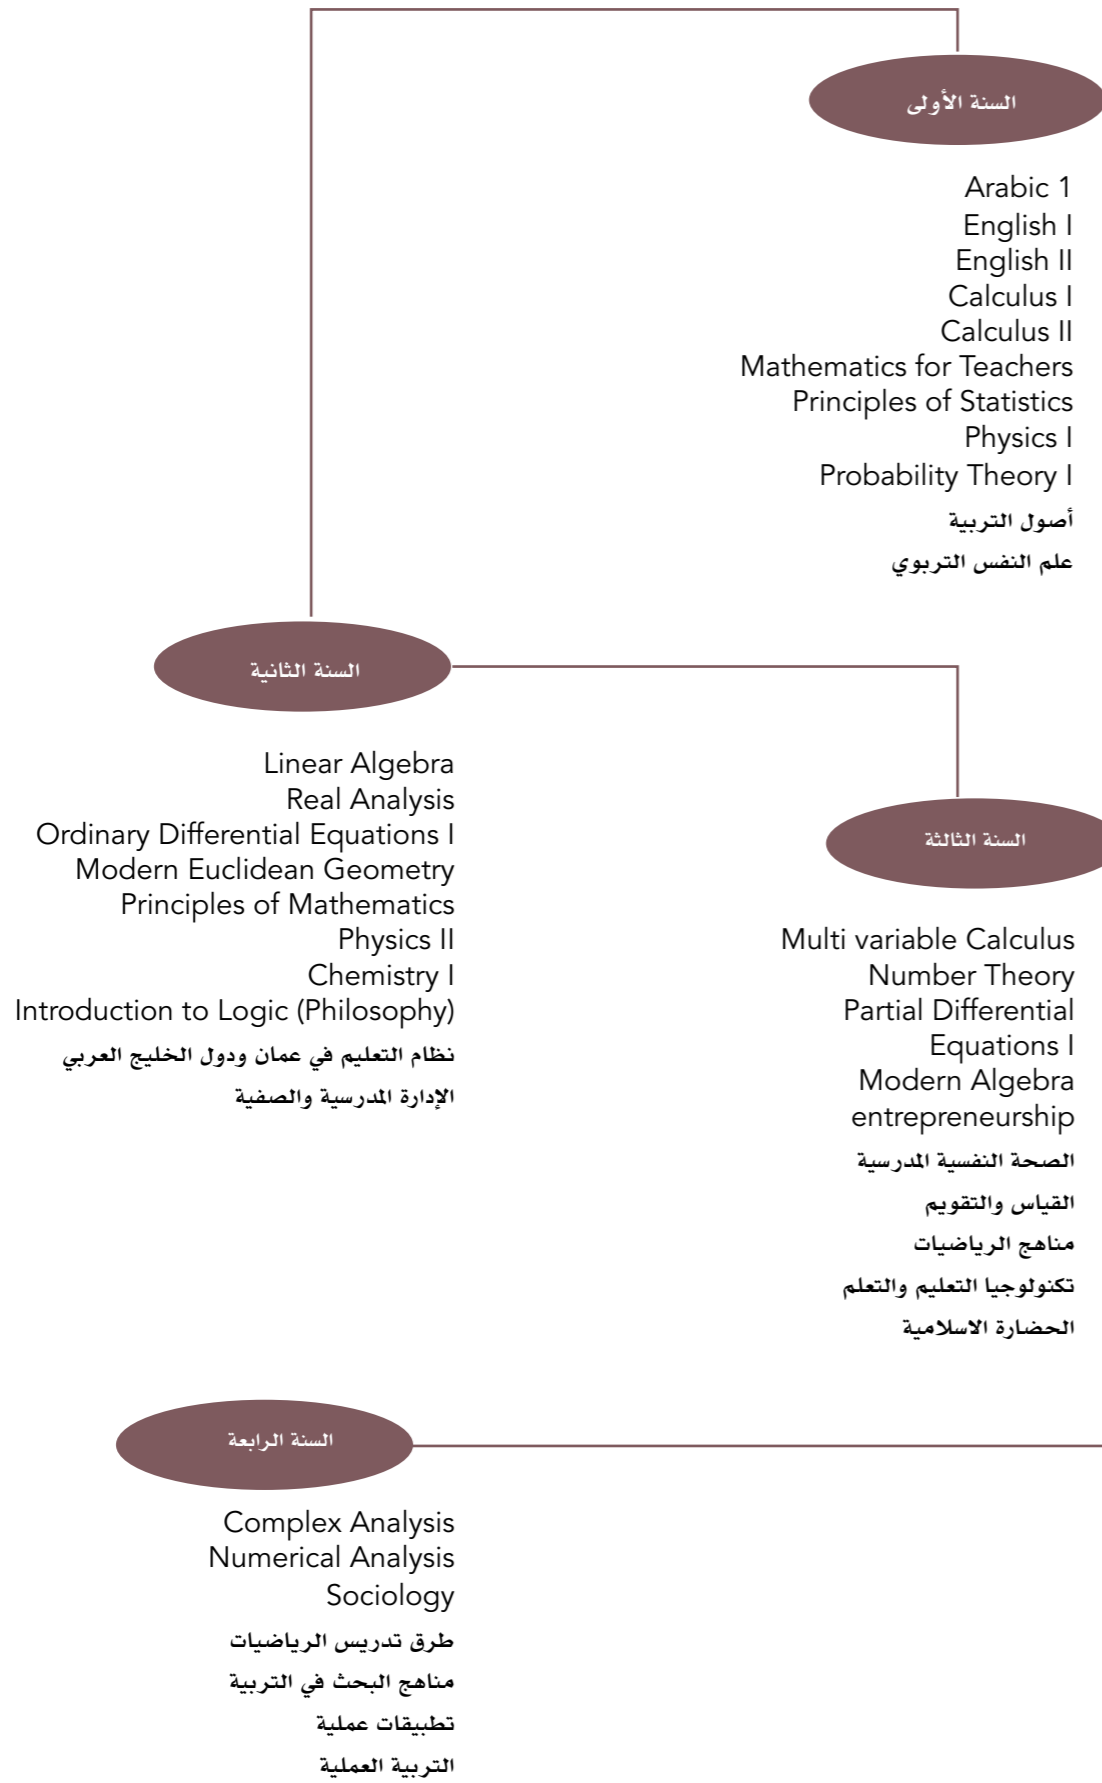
السنة الأولى

Arabic 1
English I
English II
Calculus I
Calculus II
Mathematics for Teachers
Principles of Statistics
Physics I
Probability Theory I
أصول التربية
علم النفس التربوي

السنة الثانية

Linear Algebra
Real Analysis
Ordinary Differential Equations I
Modern Euclidean Geometry
Principles of Mathematics
Physics II
Chemistry I
Introduction to Logic (Philosophy)
نظام التعليم في عمان ودول الخليج العربي
الإدارة المدرسية والصفية

السنة الثالثة

Multi variable Calculus
Number Theory
Partial Differential Equations I
Modern Algebra
entrepreneurship
الصحة النفسية المدرسية
القياس والتقويم
مناهج الرياضيات
تكنولوجيا التعليم والتعلم
الحضارة الاسلامية

السنة الرابعة

Complex Analysis
Numerical Analysis
Sociology
طرق تدريس الرياضيات
مناهج البحث في التربية
تطبيقات عملية
التربية العملية